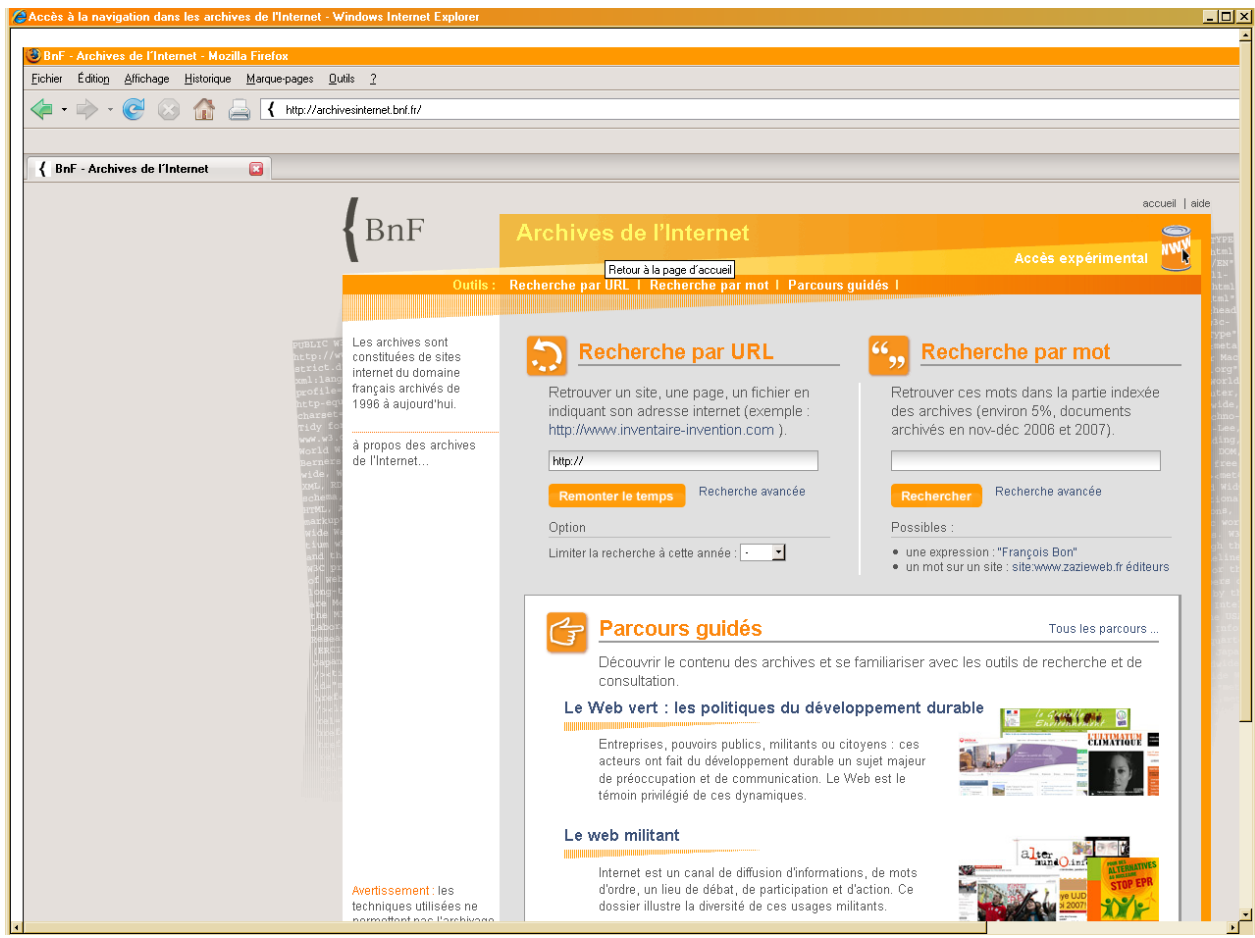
Accès à la navigation dans les archives de l'Internet - Windows Internet Explorer

BnF - Archives de l'Internet - Mozilla Firefox

Fichier Édition Affichage Historique Marque-pages Outils ?

http://archivesinternet.bnf.fr/

BnF - Archives de l'Internet

accueil | aide

BnF

Archives de l'Internet

Accès expérimental

Retour à la page d'accueil

Outils : Recherche par URL | Recherche par mot | Parcours guidés |

Les archives sont constituées de sites internet du domaine français archivés de 1996 à aujourd'hui.

à propos des archives de l'Internet...

Recherche par URL

Retrouver un site, une page, un fichier en indiquant son adresse internet (exemple : http://www.inventaire-invention.com ).

http://

Remonter le temps

Recherche avancée

Option

Limiter la recherche à cette année : -

Recherche par mot

Retrouver ces mots dans la partie indexée des archives (environ 5%, documents archivés en nov-déc 2006 et 2007).

Rechercher

Recherche avancée

Possibles :

• une expression : "François Bon"
• un mot sur un site : site:www.zazieweb.fr éditeurs

Parcours guidés

Tous les parcours ...

Découvrir le contenu des archives et se familiariser avec les outils de recherche et de consultation.

Le Web vert : les politiques du développement durable

Entreprises, pouvoirs publics, militants ou citoyens : ces acteurs ont fait du développement durable un sujet majeur de préoccupation et de communication. Le Web est le témoin privilégié de ces dynamiques.

L'ULTIMATUM CLIMATIQUE

Le web militant

Internet est un canal de diffusion d'informations, de mots d'ordre, un lieu de débat, de participation et d'action. Ce dossier illustre la diversité de ces usages militants.

ALTERNATIVES STOP EPR

Avertissement : les techniques utilisées ne permettent pas l'archivage